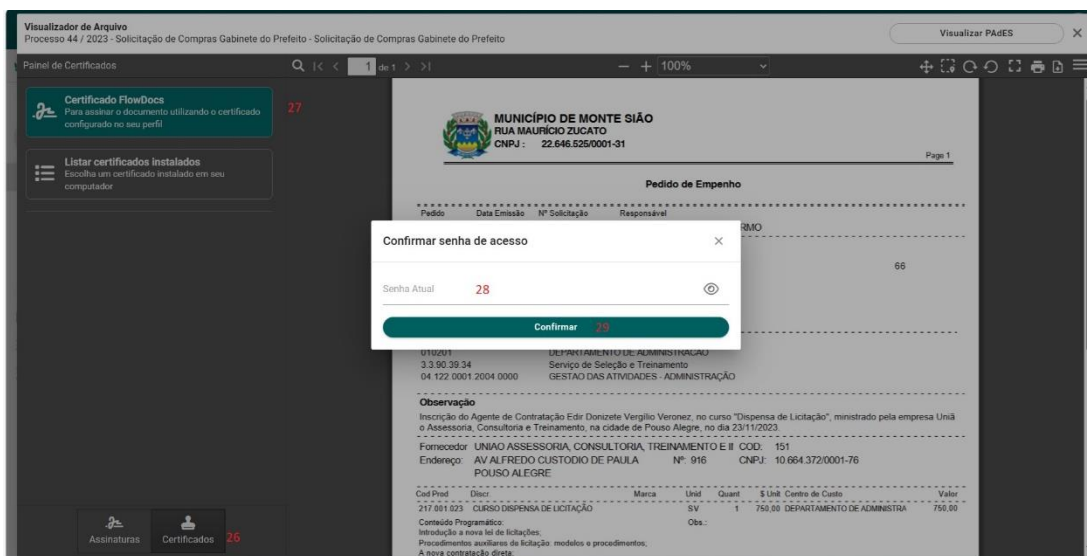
Visualizador de Arquivo
Processo 44 / 2023 - Solicitação de Compras Gabinete do Prefeito - Solicitação de Compras Gabinete do Prefeito

Visualizar PAdES

Painel de Certificados

1 de 1

— + 100%

Certificado FlowDocs
Para assinar o documento utilizando o certificado configurado no seu perfil

27

Listar certificados instalados
Escolha um certificado instalado em seu computador

Assinaturas Certificados 26

MUNICÍPIO DE MONTE SIÃO
RUA MAURÍCIO ZUCATO
CNPJ : 22.646.525/0001-31

Page 1

Pedido de Empenho

Pedido Data Emissão Nº Solicitação Responsável

RMO

66

Confirmar senha de acesso

Senha Atual 28

Confirmar 29

010201 DEPARTAMENTO DE ADMINISTRACAO
3.3.90.39.34 Serviço de Seleção e Treinamento
04.122.0001.2004.0000 GESTAO DAS ATIVIDADES - ADMINISTRAÇÃO

Observação
Inscrição do Agente de Contratação Edir Donizete Vergilio Veronez, no curso "Dispensa de Licitação", ministrado pela empresa Uniã o Assessoria, Consultoria e Treinamento, na cidade de Pouso Alegre, no dia 23/11/2023.

Fornecedor UNIAO ASSESSORIA, CONSULTORIA, TREINAMENTO E II COD: 151
Endereço: AV ALFREDO CUSTODIO DE PAULA Nº: 916 CNPJ: 10.664.372/0001-76
POUSO ALEGRE

| Cod Prod | Discr | Marca | Unid | Quant | $ Unit | Centro de Custo | Valor |
|---|---|---|---|---|---|---|---|
| 217.001.023 | CURSO DISPENSA DE LICITAÇÃO | | SV | 1 | 750,00 | DEPARTAMENTO DE ADMINISTRA | 750,00 |

Conteúdo Programático:
Introdução a nova lei de licitações;
Procedimentos auxiliares de licitação: modelos e procedimentos;
A nova contratação direta:

Obs.: